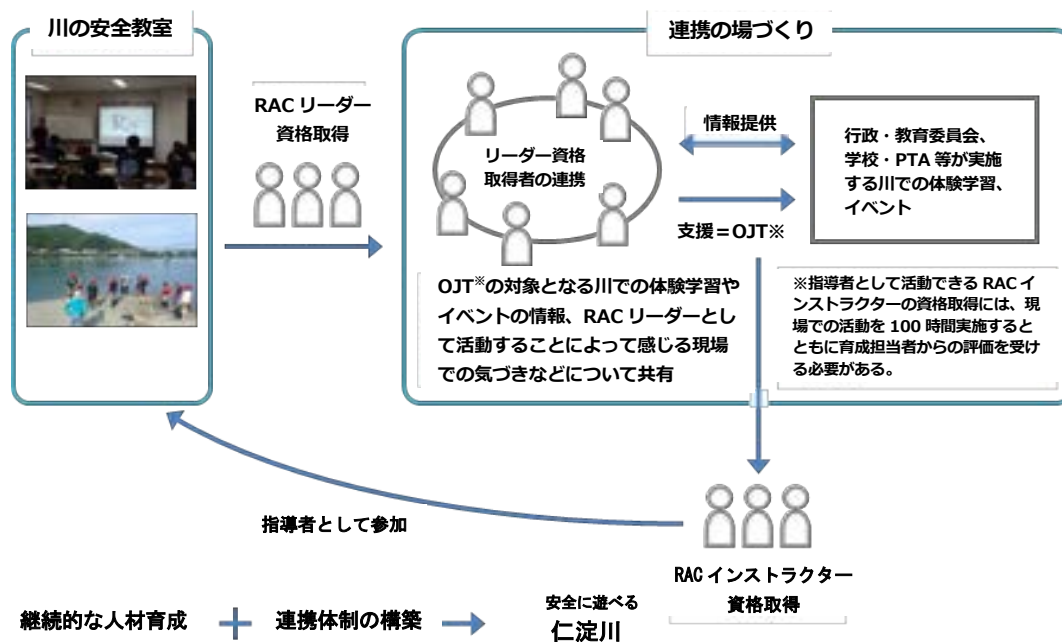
川の安全教室

RAC リーダー資格取得

連携の場づくり

リーダー資格取得者の連携

情報提供

支援＝OJT※

行政・教育委員会、学校・PTA 等が実施する川での体験学習、イベント

OJT※の対象となる川での体験学習やイベントの情報、RAC リーダーとして活動することによって感じる現場での気づきなどについて共有

※指導者として活動できる RAC インストラクターの資格取得には、現場での活動を 100 時間実施するとともに育成担当者からの評価を受ける必要がある。

指導者として参加

RAC インストラクター資格取得

継続的な人材育成 ＋ 連携体制の構築 → 安全に遊べる仁淀川